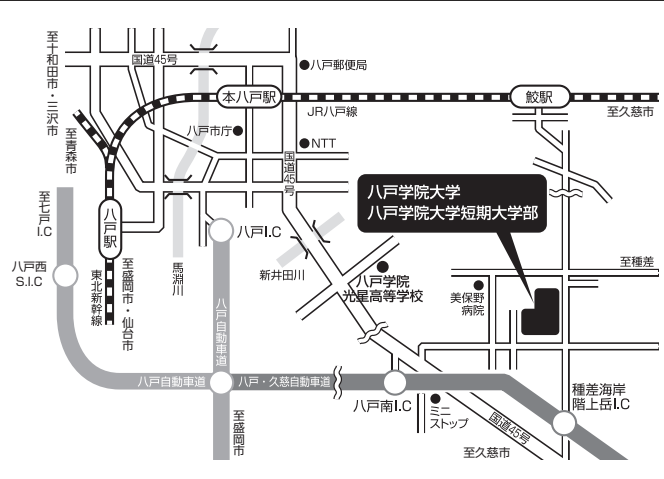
至十和田市・三沢市

国道45号

八戸郵便局

本八戸駅

鮫駅

JR八戸線

至久慈市

至青森市

八戸市庁

NTT

国道45号

八戸学院大学
八戸学院大学短期大学部

至七戸I.C

八戸駅

八戸I.C

八戸西S.I.C

東北新幹線

至盛岡市・仙台市

馬淵川

新井田川

八戸学院光星高等学校

至種差

美保野病院

八戸自動車道

八戸自動車道

八戸・久慈自動車道

八戸南I.C

ミニストップ

種差海岸階上岳I.C

至盛岡市

国道45号

至久慈市